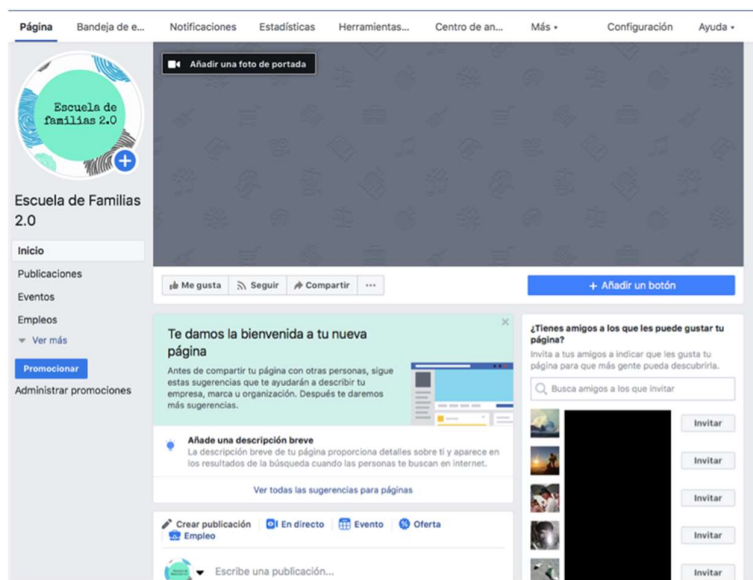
Página Bandeja de e... Notificaciones Estadísticas Herramientas... Centro de an... Más ▾ Configuración Ayuda ▾

Escuela de familias 2.0

Añadir una foto de portada

Escuela de Familias 2.0

Inicio
Publicaciones
Eventos
Empleos
Ver más

Promocionar
Administrar promociones

Me gusta Seguir Compartir ···

+ Añadir un botón

Te damos la bienvenida a tu nueva página

Antes de compartir tu página con otras personas, sigue estas sugerencias que te ayudarán a describir tu empresa, marca u organización. Después te daremos más sugerencias.

Añade una descripción breve
La descripción breve de tu página proporciona detalles sobre ti y aparece en los resultados de la búsqueda cuando las personas te buscan en internet.

Ver todas las sugerencias para páginas

Crear publicación En directo Evento Oferta Empleo

Escribe una publicación...

¿Tienes amigos a los que les puede gustar tu página?
Invita a tus amigos a indicar que les gusta tu página para que más gente pueda descubrirla.

Busca amigos a los que invitar

Invitar
Invitar
Invitar
Invitar
Invitar